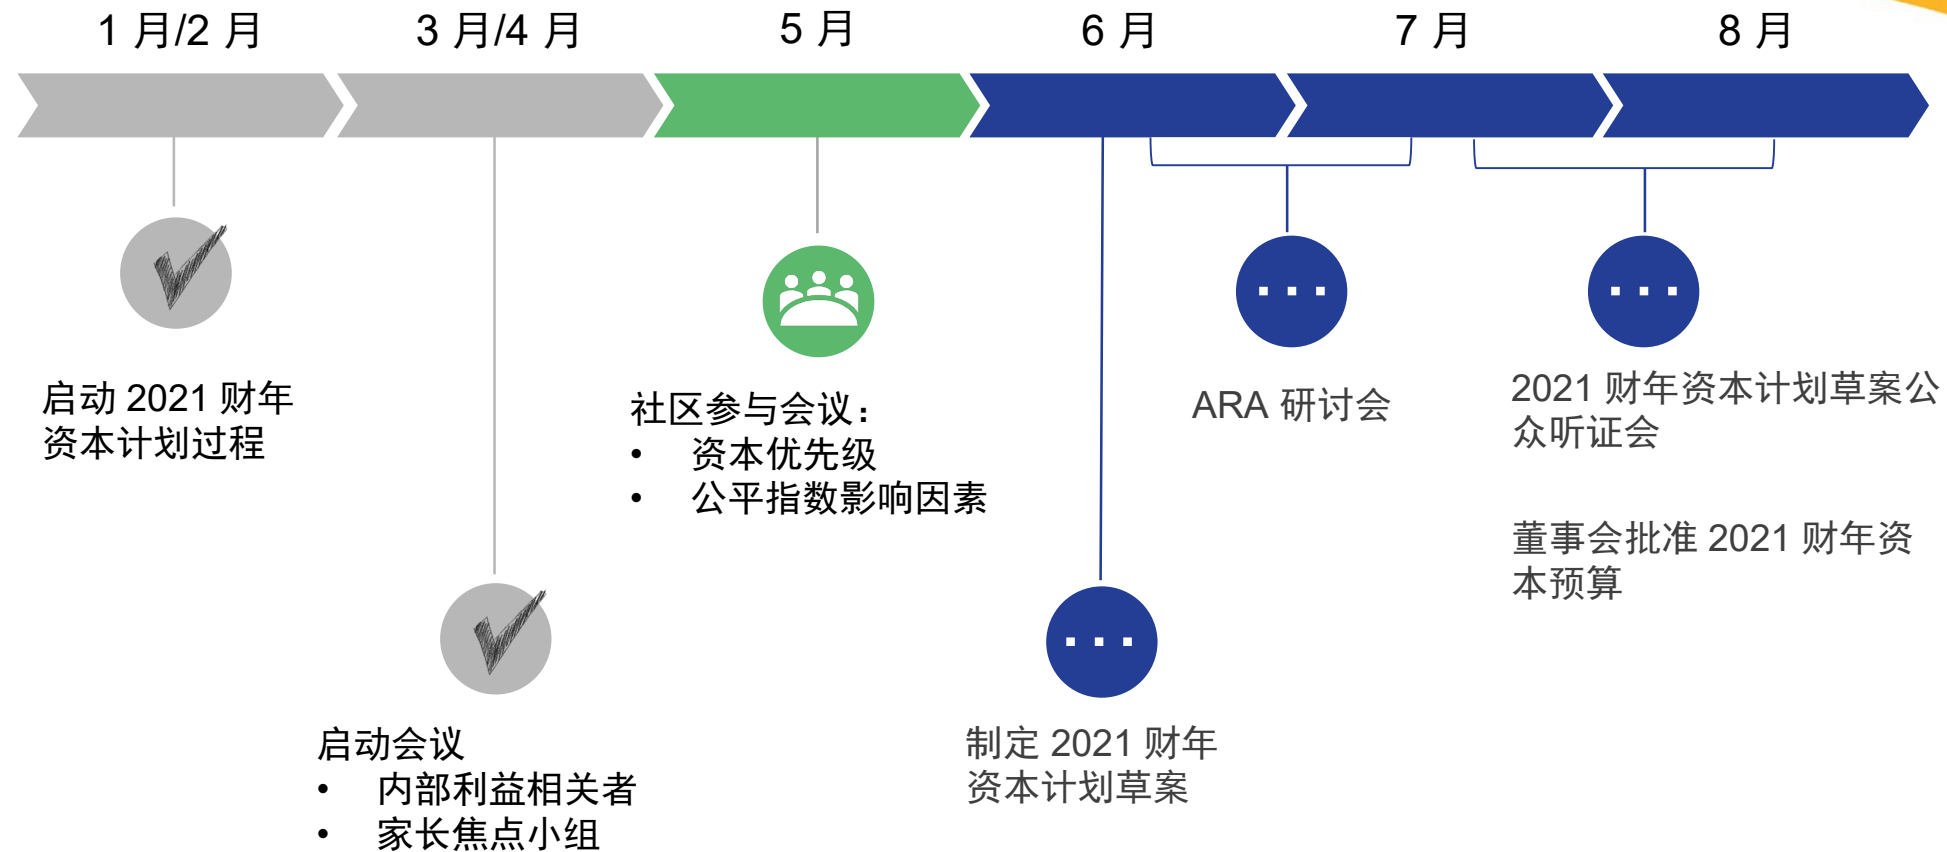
1 月/2 月
3 月/4 月
5 月
6 月
7 月
8 月

启动 2021 财年资本计划过程

启动会议
• 内部利益相关者
• 家长焦点小组

社区参与会议：
• 资本优先级
• 公平指数影响因素

制定 2021 财年资本计划草案

ARA 研讨会

2021 财年资本计划草案公众听证会

董事会批准 2021 财年资本预算